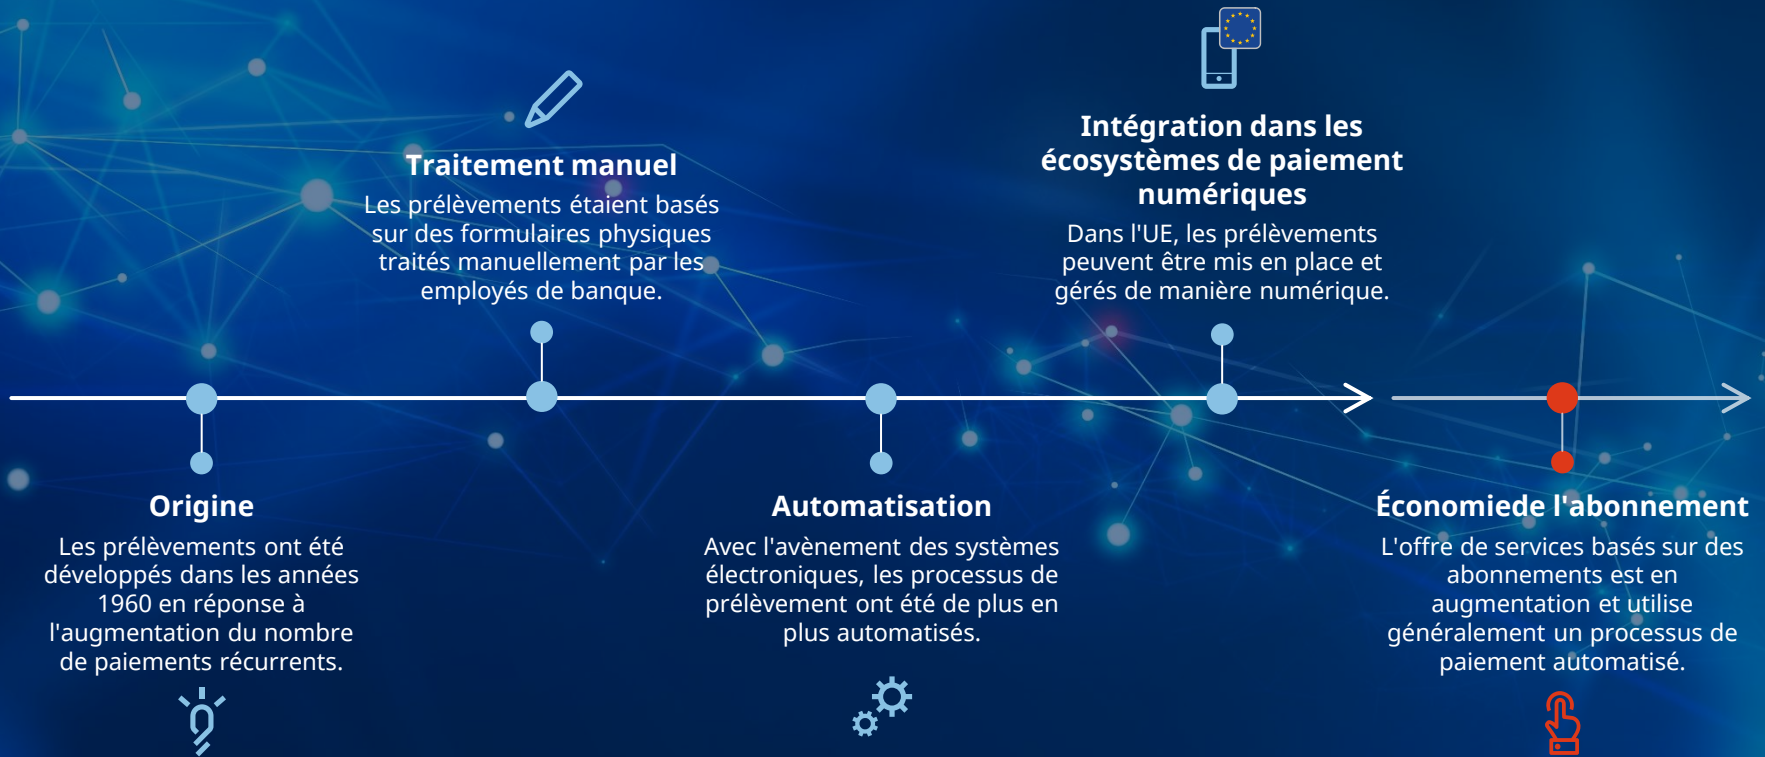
Traitement manuel

Les prélèvements étaient basés sur des formulaires physiques traités manuellement par les employés de banque.

Intégration dans les écosystèmes de paiement numériques

Dans l'UE, les prélèvements peuvent être mis en place et gérés de manière numérique.

Origine

Les prélèvements ont été développés dans les années 1960 en réponse à l'augmentation du nombre de paiements récurrents.

Automatisation

Avec l'avènement des systèmes électroniques, les processus de prélèvement ont été de plus en plus automatisés.

Économiede l'abonnement

L'offre de services basés sur des abonnements est en augmentation et utilise généralement un processus de paiement automatisé.